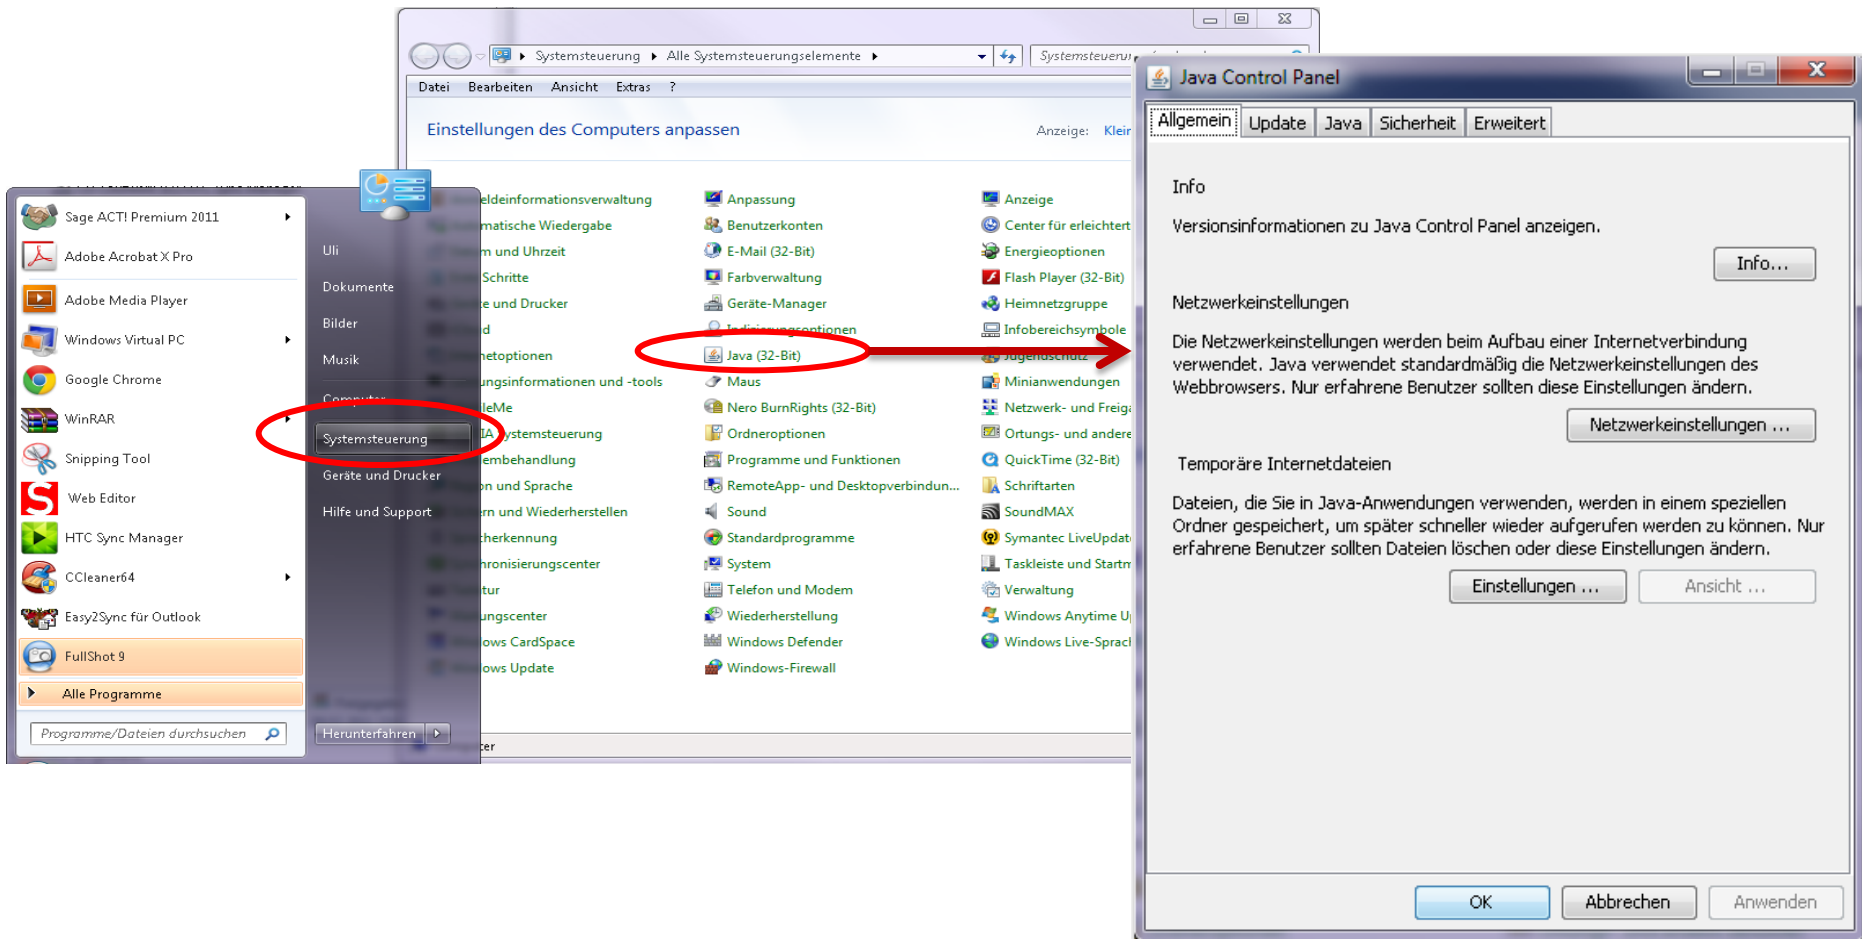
Systemsteuerung ▸ Alle Systemsteuerungselemente ▸

Systemsteueru

Datei Bearbeiten Ansicht Extras ?

Einstellungen des Computers anpassen

Anzeige: Klein

Sage ACT! Premium 2011

Adobe Acrobat X Pro

Adobe Media Player

Windows Virtual PC

Google Chrome

WinRAR

Snipping Tool

Web Editor

HTC Sync Manager

CCleaner64

Easy2Sync für Outlook

FullShot 9

Alle Programme

Programme/Dateien durchsuchen

Uli

Dokumente

Bilder

Musik

Computer

Systemsteuerung

Geräte und Drucker

Hilfe und Support

Herunterfahren

eldeinformationsverwaltung

matische Wiedergabe

m und Uhrzeit

Schritte

e und Drucker

d

etoptionen

ngsinformationen und -tools

leMe

ystemsteuerung

embehandlung

on und Sprache

rn und Wiederherstellen

herkennung

ronisierungscenter

tur

ngscenter

ows CardSpace

ows Update

Anpassung

Benutzerkonten

E-Mail (32-Bit)

Farbverwaltung

Geräte-Manager

Indizierungsoptionen

Java (32-Bit)

Maus

Nero BurnRights (32-Bit)

Ordneroptionen

Programme und Funktionen

RemoteApp- und Desktopverbindun...

Sound

Standardprogramme

System

Telefon und Modem

Wiederherstellung

Windows Defender

Windows-Firewall

Anzeige

Center für erleichtert

Energieoptionen

Flash Player (32-Bit)

Heimnetzgruppe

Infobereichsymbole

Jugendschutz

Minianwendungen

Netzwerk- und Freig

Ortungs- und andere

QuickTime (32-Bit)

Schriftarten

SoundMAX

Symantec LiveUpdat

Taskleiste und Startm

Verwaltung

Windows Anytime U

Windows Live-Sprac

Java Control Panel

Allgemein | Update | Java | Sicherheit | Erweitert

Info

Versionsinformationen zu Java Control Panel anzeigen.

Info...

Netzwerkeinstellungen

Die Netzwerkeinstellungen werden beim Aufbau einer Internetverbindung verwendet. Java verwendet standardmäßig die Netzwerkeinstellungen des Webbrowsers. Nur erfahrene Benutzer sollten diese Einstellungen ändern.

Netzwerkeinstellungen ...

Temporäre Internetdateien

Dateien, die Sie in Java-Anwendungen verwenden, werden in einem speziellen Ordner gespeichert, um später schneller wieder aufgerufen werden zu können. Nur erfahrene Benutzer sollten Dateien löschen oder diese Einstellungen ändern.

Einstellungen ...

Ansicht ...

OK

Abbrechen

Anwenden